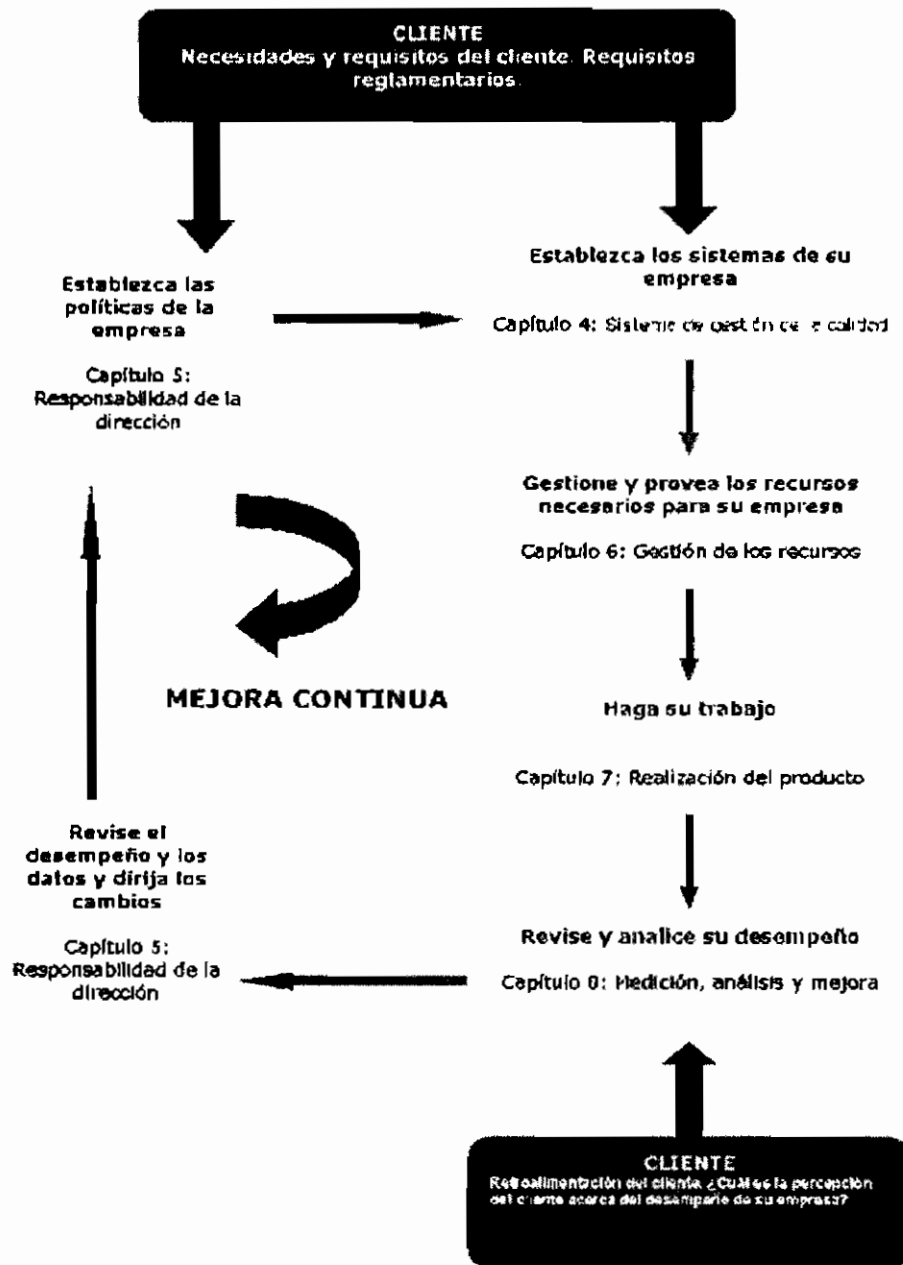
CLIENTE
Necesidades y requisitos del cliente. Requisitos reglamentarios.

Establezca las políticas de la empresa

Capítulo 5: Responsabilidad de la dirección

Establezca los sistemas de su empresa

Capítulo 4: Sistema de gestión de la calidad

Gestione y provea los recursos necesarios para su empresa

Capítulo 6: Gestión de los recursos

MEJORA CONTINUA

Haga su trabajo

Capítulo 7: Realización del producto

Revise el desempeño y los datos y dirija los cambios

Capítulo 5: Responsabilidad de la dirección

Revise y analice su desempeño

Capítulo 8: Medición, análisis y mejora

CLIENTE
Retroalimentación del cliente. ¿Cuál es la percepción del cliente acerca del desempeño de su empresa?